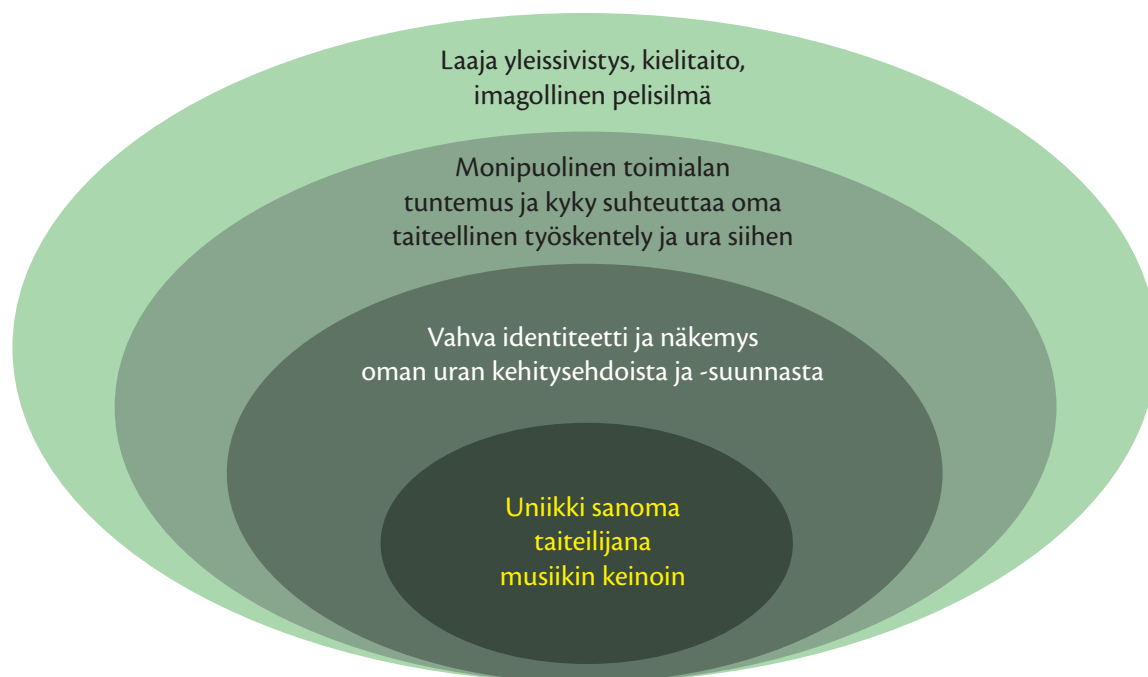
Laaja yleissivistys, kielitaito, imagollinen pelisilmä

Monipuolinen toimialan tuntemus ja kyky suhteuttaa oma taiteellinen työskentely ja ura siihen

Vahva identiteetti ja näkemys oman uran kehitysehdoista ja -suunnasta

Uniikki sanoma taiteilijana musiikin keinoin